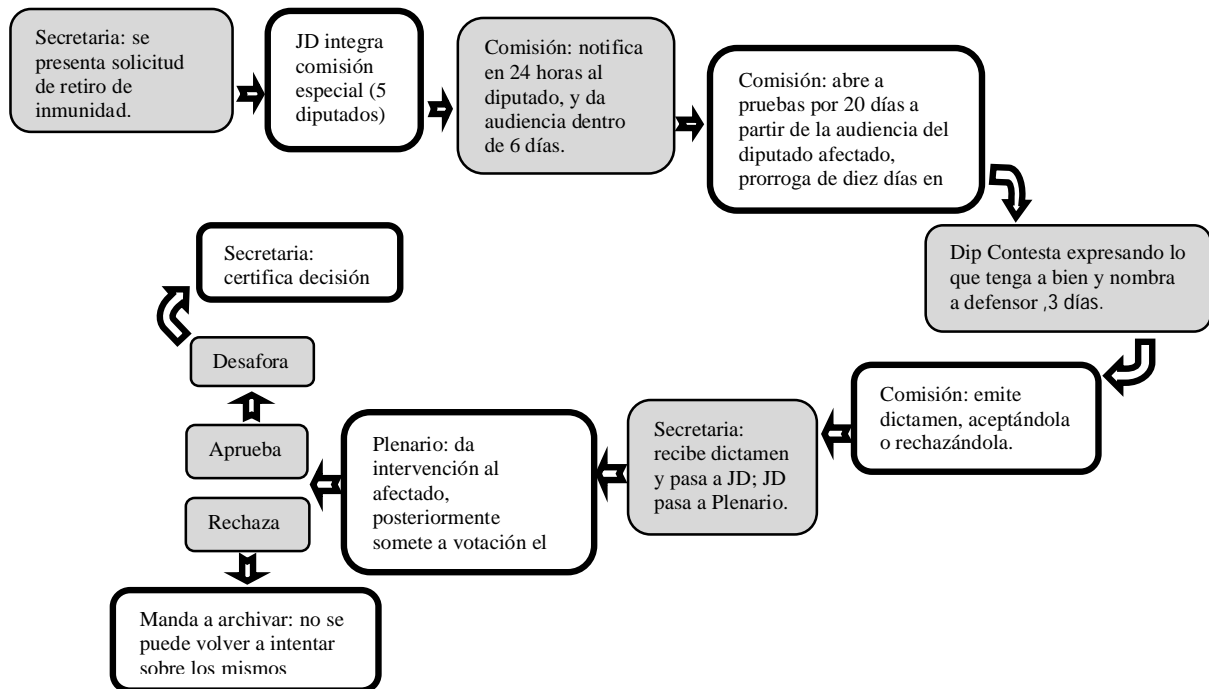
Secretaria: se presenta solicitud de retiro de inmunidad.

JD integra comisión especial (5 diputados)

Comisión: notifica en 24 horas al diputado, y da audiencia dentro de 6 días.

Comisión: abre a pruebas por 20 días a partir de la audiencia del diputado afectado, prorroga de diez días en

Dip Contesta expresando lo que tenga a bien y nombra a defensor ,3 días.

Comisión: emite dictamen, aceptándola o rechazándola.

Secretaria: recibe dictamen y pasa a JD; JD pasa a Plenario.

Plenario: da intervención al afectado, posteriormente somete a votación el

Aprueba

Desafora

Secretaria: certifica decisión

Rechaza

Manda a archivar: no se puede volver a intentar sobre los mismos